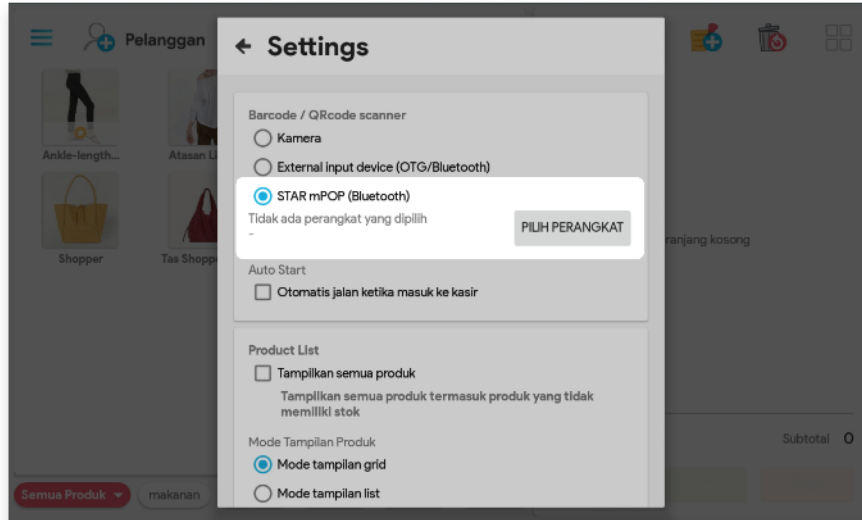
Pelanggan

Ankle-length...

Atasan Li

Shopper

Tas Shopp

ranjang kosong

Subtotal 0

Semua Produk

makanan

Settings

Barcode / QRcode scanner

Kamera

External input device (OTG/Bluetooth)

STAR mPOP (Bluetooth)

Tidak ada perangkat yang dipilih
-

PILIH PERANGKAT

Auto Start

Otomatis jalan ketika masuk ke kasir

Product List

Tampilkan semua produk

Tampilkan semua produk termasuk produk yang tidak memiliki stok

Mode Tampilan Produk

Mode tampilan grid

Mode tampilan list